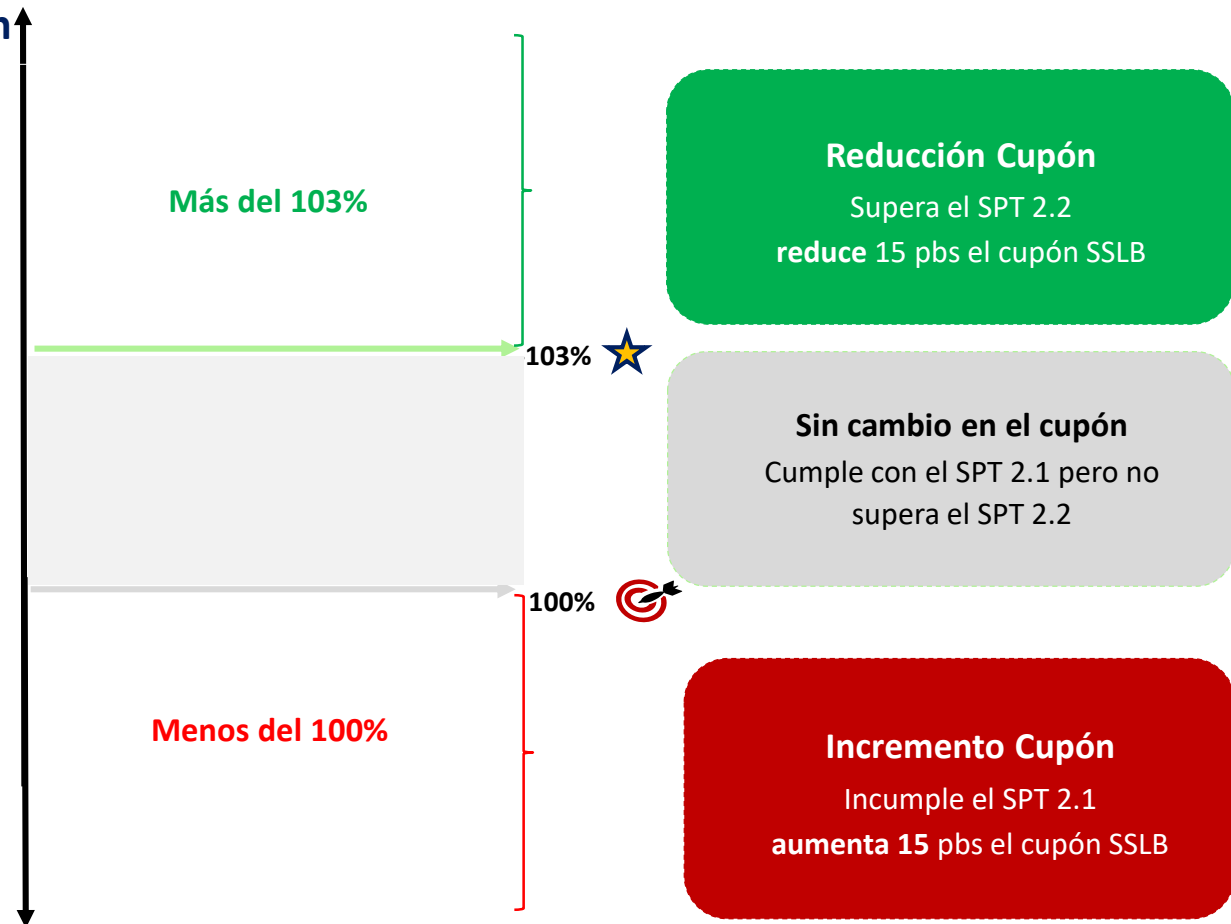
n

Más del 103%

Reducción Cupón
Supera el SPT 2.2
reduce 15 pbs el cupón SSLB

103%

Sin cambio en el cupón
Cumple con el SPT 2.1 pero no supera el SPT 2.2

100%

Menos del 100%

Incremento Cupón
Incumple el SPT 2.1
aumenta 15 pbs el cupón SSLB